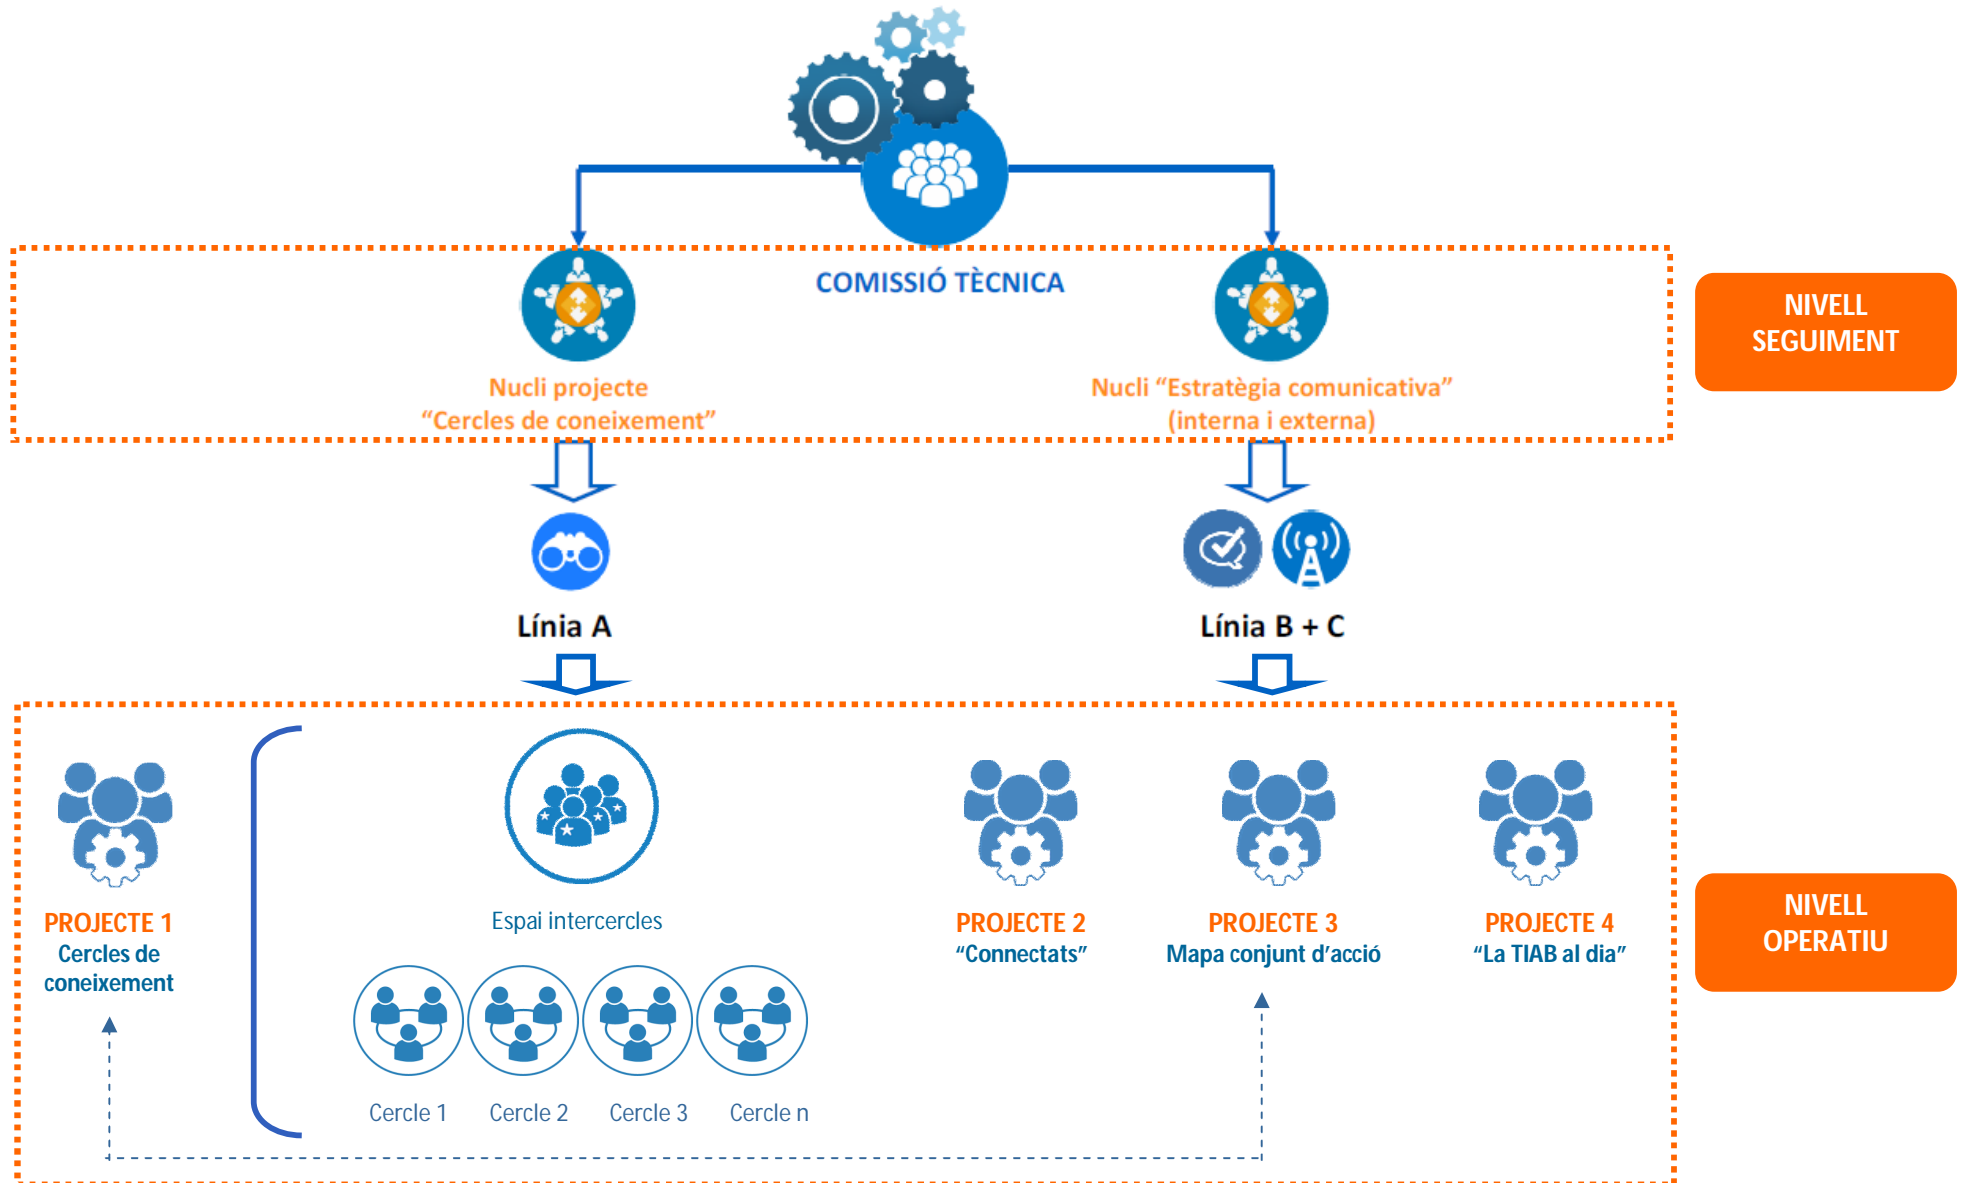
COMISSIÓ TÈCNICA

Nucli projecte
“Cercles de coneixement”

Nucli “Estratègia comunicativa”
(interna i externa)

NIVELL SEGUIMENT

Línia A

Línia B + C

PROJECTE 1
Cercles de coneixement

Espai intercercles

Cercle 1
Cercle 2
Cercle 3
Cercle n

PROJECTE 2
“Connectats”

PROJECTE 3
Mapa conjunt d’acció

PROJECTE 4
“La TIAB al dia”

NIVELL OPERATIU